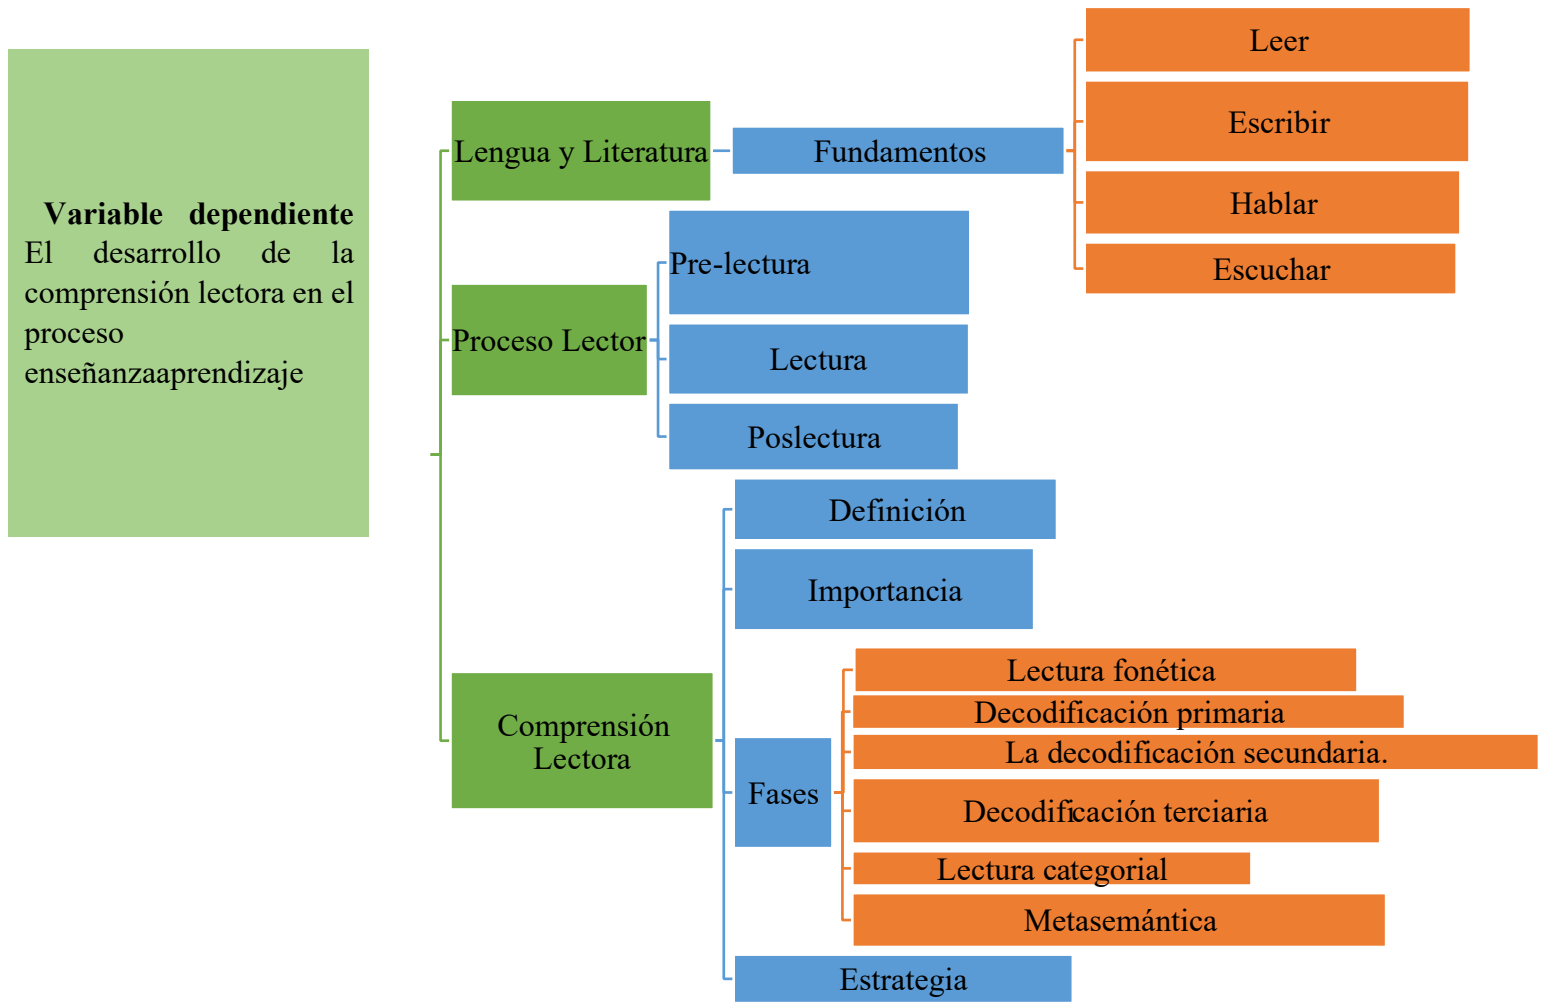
**Variable dependiente** El desarrollo de la comprensión lectora en el proceso enseñanzaaprendizaje

Lengua y Literatura

Fundamentos

Leer

Escribir

Hablar

Escuchar

Proceso Lector

Pre-lectura

Lectura

Poslectura

Comprensión Lectora

Definición

Importancia

Fases

Lectura fonética

Decodificación primaria

La decodificación secundaria.

Decodificación terciaria

Lectura categorial

Metasemántica

Estrategia